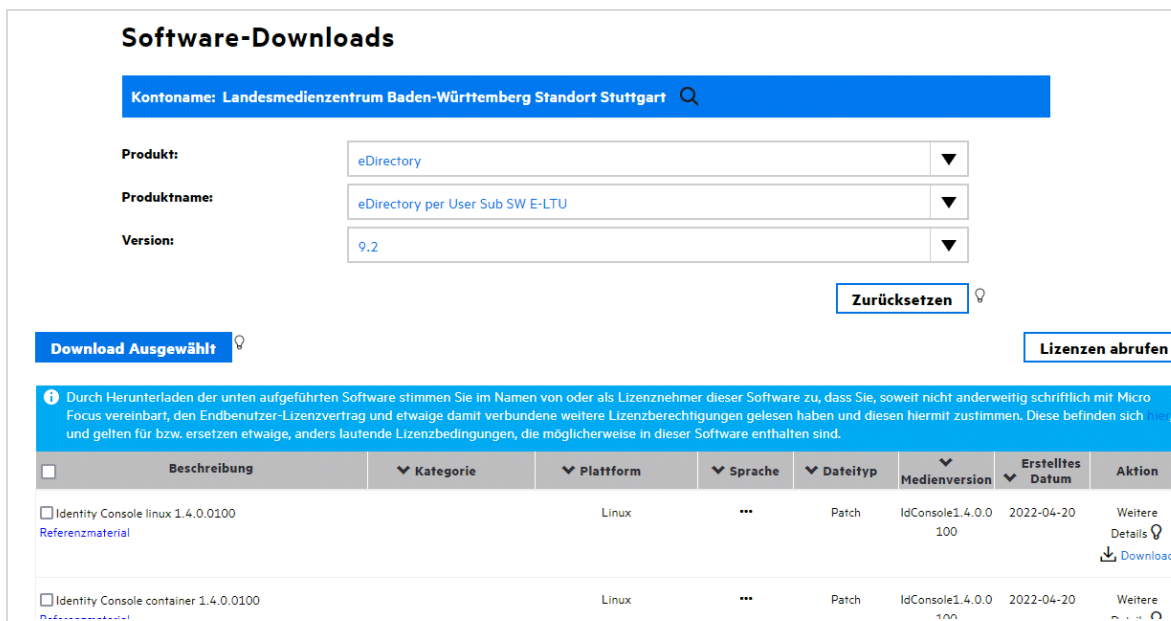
Software-Downloads

Kontoname: Landesmedienzentrum Baden-Württemberg Standort Stuttgart

Produkt: eDirectory

Produktname: eDirectory per User Sub SW E-LTU

Version: 9.2

Zurücksetzen

Download Ausgewählt

Lizenzen abrufen

Durch Herunterladen der unten aufgeführten Software stimmen Sie im Namen von oder als Lizenznehmer dieser Software zu, dass Sie, soweit nicht anderweitig schriftlich mit Micro Focus vereinbart, den Endbenutzer-Lizenzvertrag und etwaige damit verbundene weitere Lizenzberechtigungen gelesen haben und diesen hiermit zustimmen. Diese befinden sich hier und gelten für bzw. ersetzen etwaige, anders lautende Lizenzbedingungen, die möglicherweise in dieser Software enthalten sind.

| Beschreibung | Kategorie | Plattform | Sprache | Dateityp | Medienversion | Erstelltes Datum | Aktion |
|---|---|---|---|---|---|---|---|
| Identity Console linux 1.4.0.0100 Referenzmaterial | | Linux | ••• | Patch | IdConsole1.4.0.0100 | 2022-04-20 | Weitere Details Download |
| Identity Console container 1.4.0.0100 Referenzmaterial | | Linux | ••• | Patch | IdConsole1.4.0.0100 | 2022-04-20 | Weitere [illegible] |